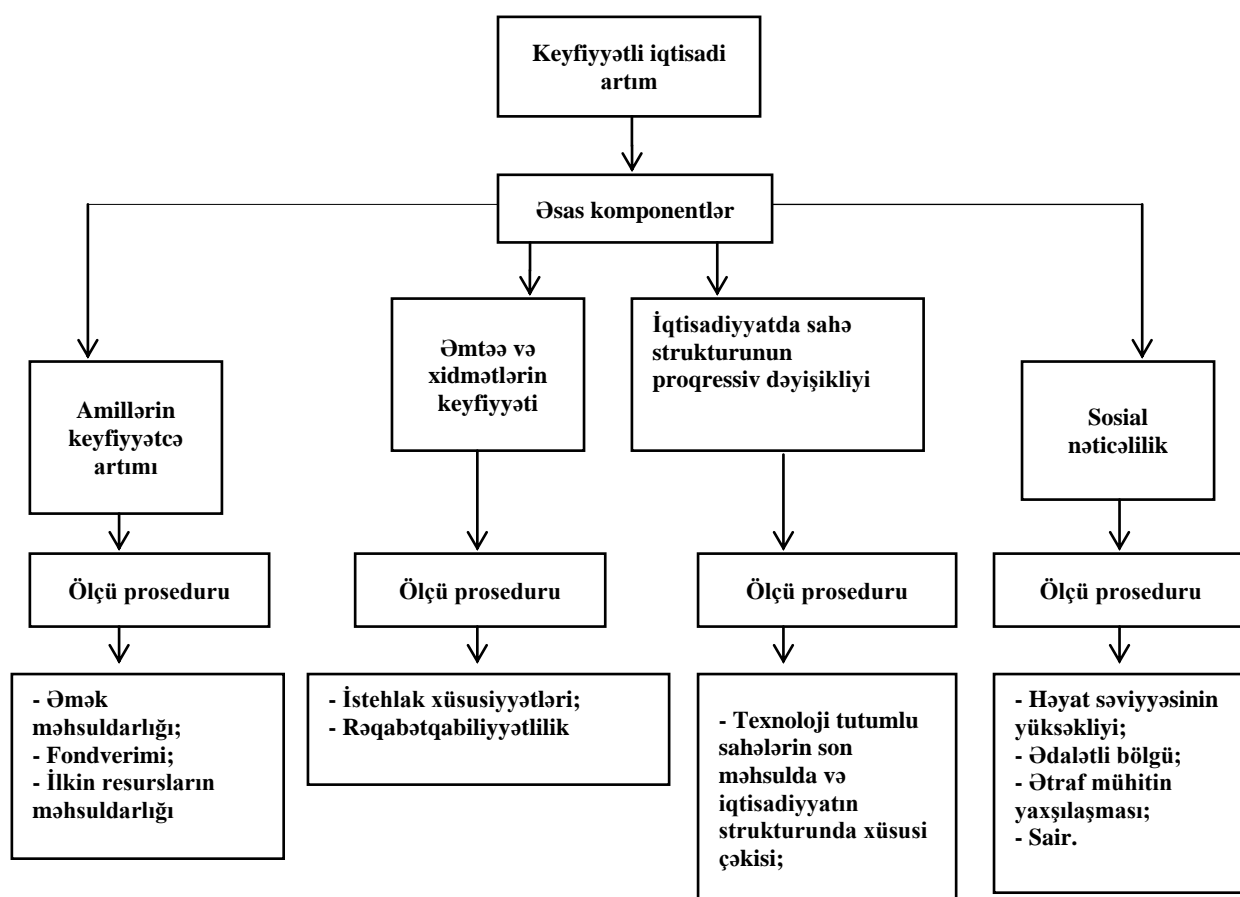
Keyfiyyətli iqtisadi artım

Əsas komponentlər

Amillərin keyfiyyətcə artımı

Ölçü proseduru

- Əmək məhsuldarlığı;
- Fondverimi;
- İlkin resursların məhsuldarlığı

Əmtəə və xidmətlərin keyfiyyəti

Ölçü proseduru

- İstehlak xüsusiyyətləri;
- Rəqabətqabiliyyətlilik

İqtisadiyyatda sahə strukturunun proqressiv dəyişikliyi

Ölçü proseduru

- Texnoloji tutumlu sahələrin son məhsulda və iqtisadiyyatın strukturunda xüsusi çəkisi;

Sosial nəticəlilik

Ölçü proseduru

- Həyat səviyyəsinin yüksəkliyi;
- Ədalətli bölgü;
- Ətraf mühitin yaxşılaşması;
- Sair.